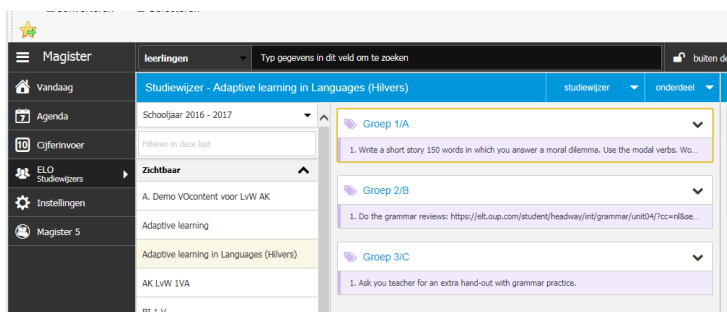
Magister

leerlingen

Typ gegevens in dit veld om te zoeken

buiten d

Vandaag

Agenda

Cijferinvoer

ELO Studiewijzers

Instellingen

Magister 5

Studiewijzer - Adaptive learning in Languages (Hilvers)

studiewijzer

onderdeel

Schooljaar 2016 - 2017

Filteren in deze lijst

Zichtbaar

A. Demo VOcontent voor LvW AK

Adaptive learning

Adaptive learning in Languages (Hilvers)

AK LvW 1VA

Groep 1/A

1. Write a short story 150 words in which you answer a moral dilemma. Use the modal verbs. Wo...

Groep 2/B

1. Do the grammar reviews: https://elt.oup.com/student/headway/int/grammar/unit04/?cc=nl&se...

Groep 3/C

1. Ask you teacher for an extra hand-out with grammar practice.